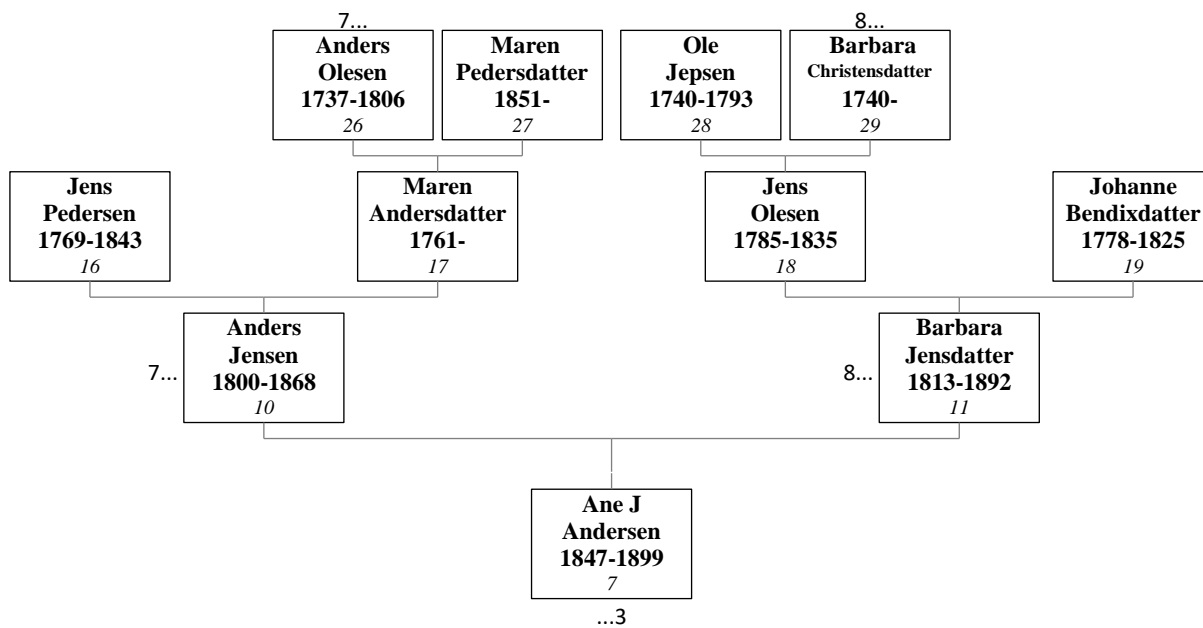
7...

Anders Olesen 1737-1806
26

Maren Pedersdatter 1851-
27

8...

Ole Jepsen 1740-1793
28

Barbara Christensdatter 1740-
29

Jens Pedersen 1769-1843
16

Maren Andersdatter 1761-
17

Jens Olesen 1785-1835
18

Johanne Bendixdatter 1778-1825
19

7...

Anders Jensen 1800-1868
10

8...

Barbara Jensdatter 1813-1892
11

Ane J Andersen 1847-1899
7

...3